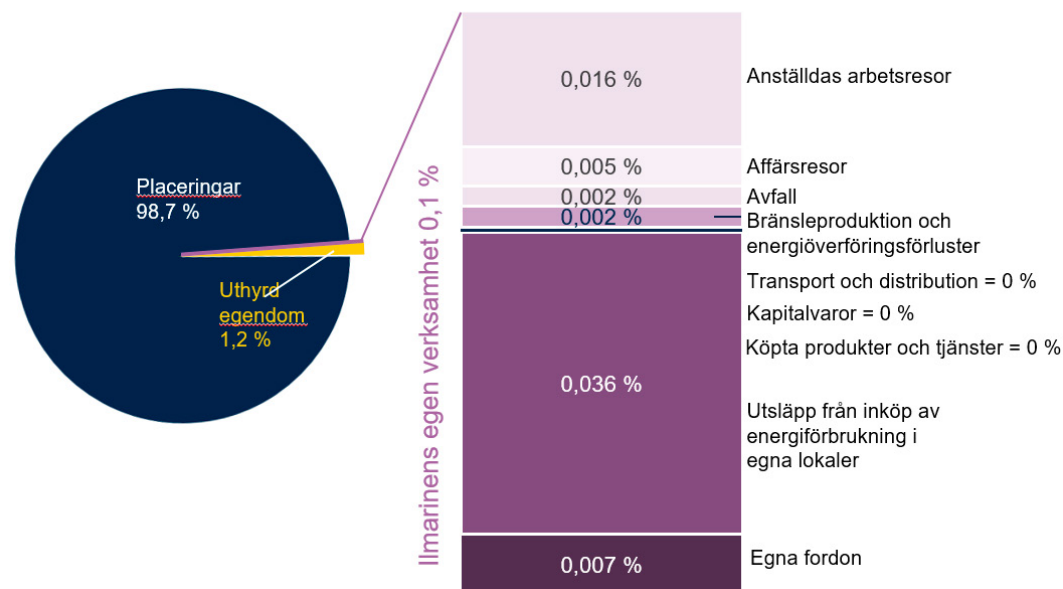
Placeringar
98,7 %

Uthyrd egendom
1,2 %

Ilmarinens egen verksamhet 0,1 %

0,016 %
Anställdas arbetsresor

0,005 %
Affärsresor

0,002 %
Avfall

0,002 %
Bränsleproduktion och energiöverföringsförluster

Transport och distribution = 0 %

Kapitalvaror = 0 %

Köpta produkter och tjänster = 0 %

0,036 %
Utsläpp från inköp av energiförbrukning i egna lokaler

0,007 %
Egna fordon